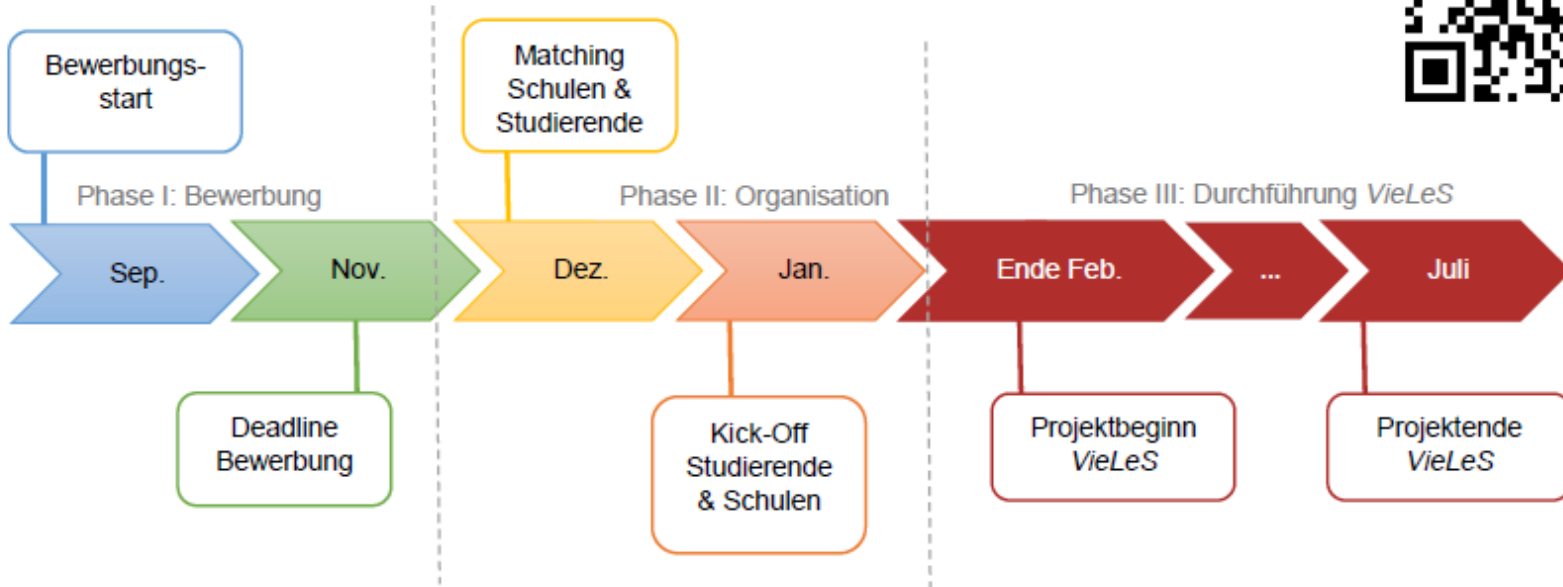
Bewerbungsstart

Matching Schulen & Studierende

Phase I: Bewerbung

Phase II: Organisation

Phase III: Durchführung *VieLeS*

Sep.

Nov.

Dez.

Jan.

Ende Feb.

...

Juli

Deadline Bewerbung

Kick-Off Studierende & Schulen

Projektbeginn *VieLeS*

Projektende *VieLeS*